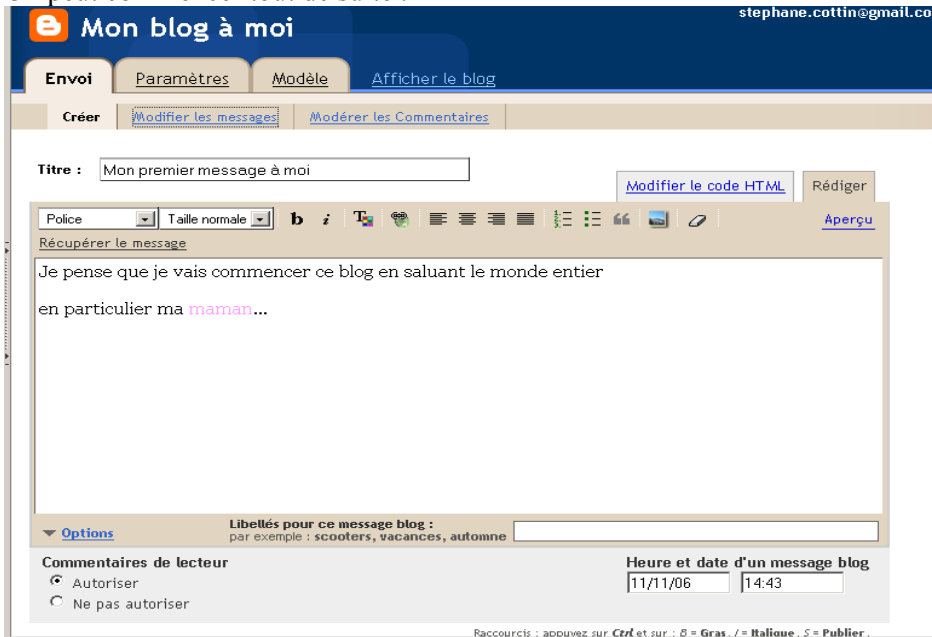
Mon blog à moi

stephane.cottin@gmail.co

Envoi | Paramètres | Modèle | Afficher le blog

Créer | Modifier les messages | Modérer les Commentaires

Titre : Mon premier message à moi

Modifier le code HTML | Rédiger

Police | Taille normale | b | i | Aperçu

Récupérer le message

Je pense que je vais commencer ce blog en saluant le monde entier

en particulier ma maman...

▼ Options

Libellés pour ce message blog :
par exemple : scooters, vacances, automne

Commentaires de lecteur
Autoriser
Ne pas autoriser

Heure et date d'un message blog
11/11/06 14:43

Raccourcis : appuyez sur Ctrl et sur : B = Gras, I = Italique, S = Publier,